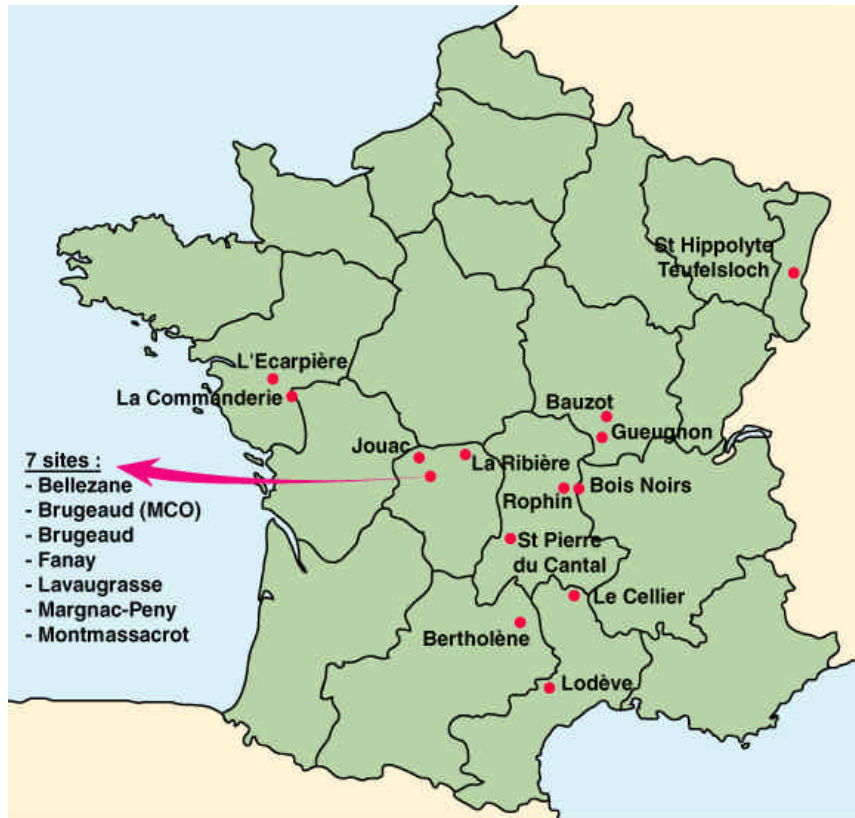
St Hippolyte
Teufelsloch

L'Ecarpière
La Commanderie

Bauzot
Gueugnon

Jouac
La Ribière

Rophin
Bois Noirs

St Pierre
du Cantal

Le Cellier

Bertholène

Lodève

7 sites :
- Bellezane
- Brugeaud (MCO)
- Brugeaud
- Fanay
- Lavaugrasse
- Margnac-Peny
- Montmassacrot